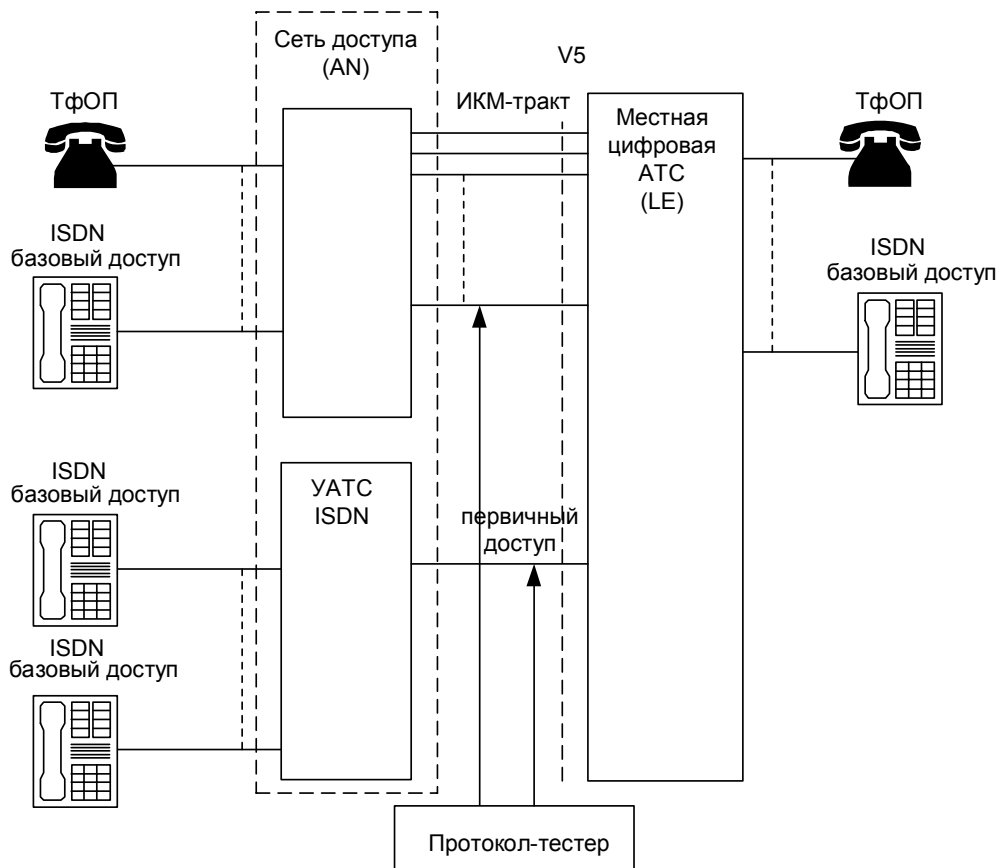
Сеть доступа (AN)

V5

ТфОП

ИКМ-тракт

Местная цифровая АТС (LE)

ТфОП

ISDN базовый доступ

ISDN базовый доступ

ISDN базовый доступ

УАТС ISDN

первичный доступ

ISDN базовый доступ

Протокол-тестер